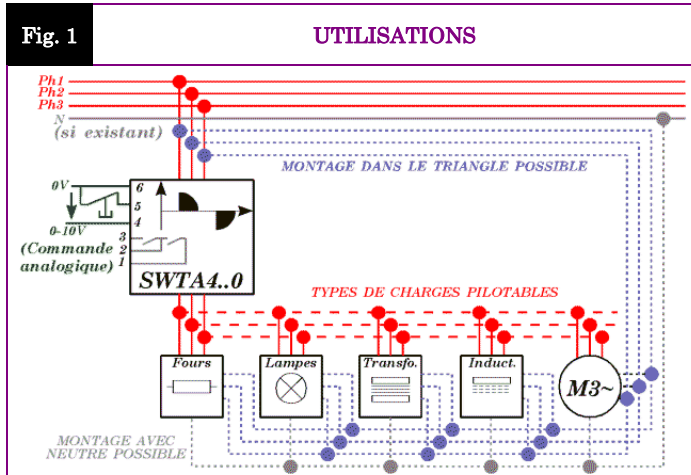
Fig. 1

UTILISATIONS

Ph1
Ph2
Ph3
N
(si existant)

MONTAGE DANS LE TRIANGLE POSSIBLE

0V
0-10V
(Commande analogique)

6
5
4
3
2
1

SWTA4..0

TYPES DE CHARGES PILOTABLES

Fours
Lampes
Transfo.
Induct.
M3~

MONTAGE AVEC NEUTRE POSSIBLE